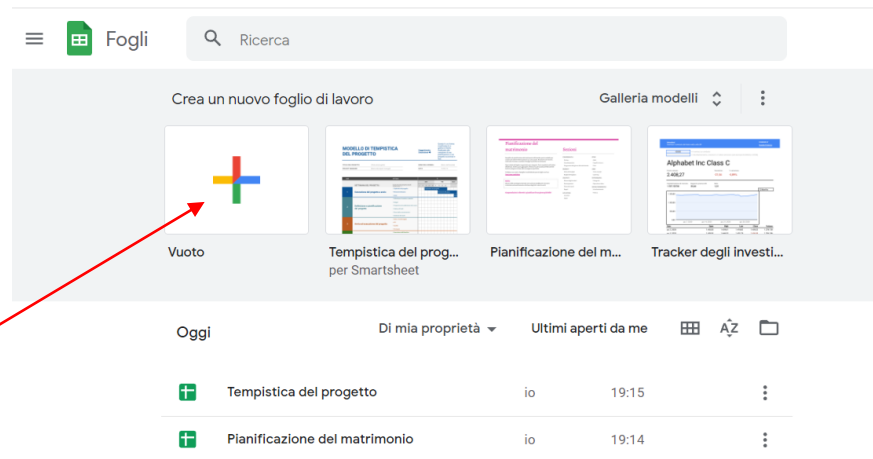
Fogli

Ricerca

Crea un nuovo foglio di lavoro

Galleria modelli

MODELLO DI TEMPISTICA DEL PROGETTO

Alphabet Inc Class C

Vuoto

Tempistica del prog...
per Smartsheet

Pianificazione del m...

Tracker degli investi...

Oggi

Di mia proprietà

Ultimi aperti da me

Tempistica del progetto | io | 19:15

Pianificazione del matrimonio | io | 19:14